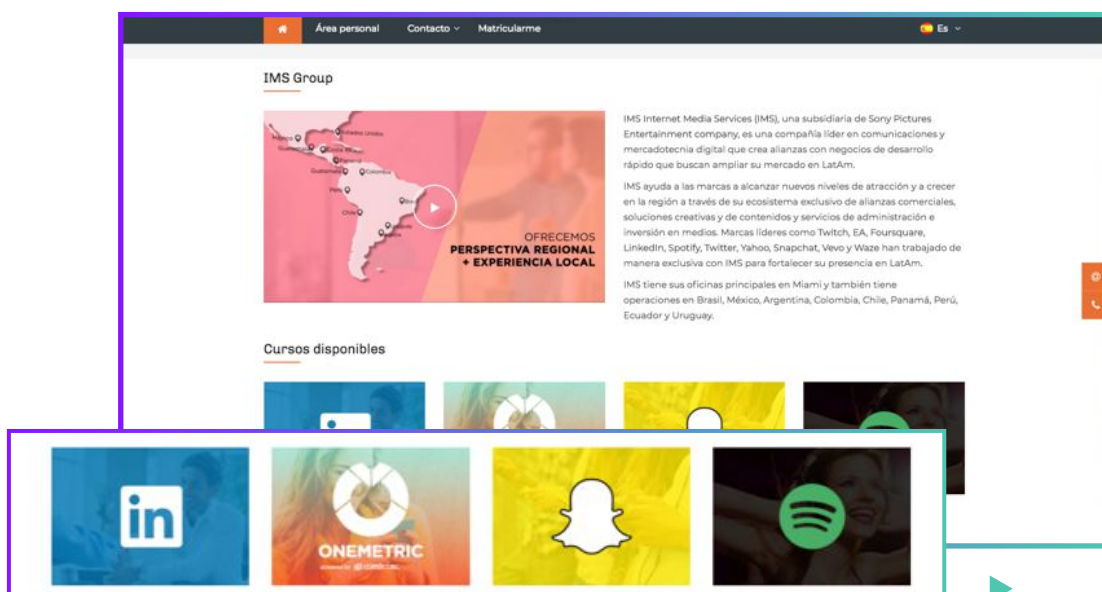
Área personal Contacto Matricularme Es

IMS Group

México Estados Unidos Guatemala Costa Rica Panamá Colombia Perú Chile

OFRECEMOS
PERSPECTIVA REGIONAL
+ EXPERIENCIA LOCAL

IMS Internet Media Services (IMS), una subsidiaria de Sony Pictures Entertainment company, es una compañía líder en comunicaciones y mercadotecnia digital que crea alianzas con negocios de desarrollo rápido que buscan ampliar su mercado en LatAm.

IMS ayuda a las marcas a alcanzar nuevos niveles de atracción y a crecer en la región a través de su ecosistema exclusivo de alianzas comerciales, soluciones creativas y de contenidos y servicios de administración e inversión en medios. Marcas líderes como Twitch, EA, Foursquare, LinkedIn, Spotify, Twitter, Yahoo, Snapchat, Vevo y Waze han trabajado de manera exclusiva con IMS para fortalecer su presencia en LatAm.

IMS tiene sus oficinas principales en Miami y también tiene operaciones en Brasil, México, Argentina, Colombia, Chile, Panamá, Perú, Ecuador y Uruguay.

Cursos disponibles

in

ONEMETRIC
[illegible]